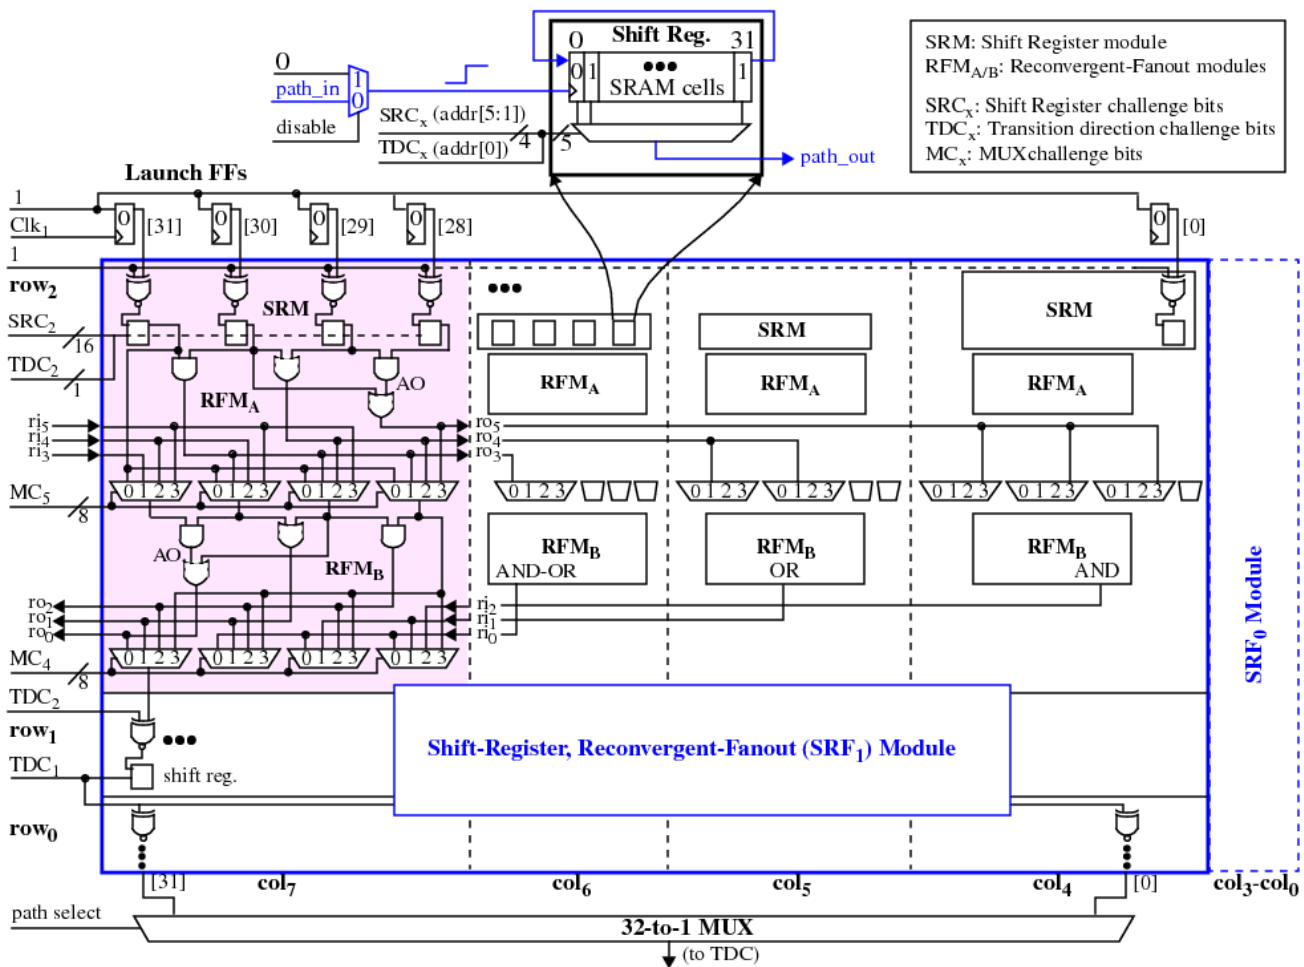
Shift Reg.
0
31
0 1
1
●●●
SRAM cells
0
path_in
1
0
disable
SRC$_x$ (addr[5:1])
TDC$_x$ (addr[0])
4
5
path_out

SRM: Shift Register module
RFM$_{A/B}$: Reconvergent-Fanout modules
SRC$_x$: Shift Register challenge bits
TDC$_x$: Transition direction challenge bits
MC$_x$: MUXchallenge bits

Launch FFs
1
Clk$_1$
0 [31]
0 [30]
0 [29]
0 [28]
0 [0]
1
row$_2$
SRM
SRC$_2$
16
TDC$_2$
1
RFM$_A$
AO
ri$_5$
ri$_4$
ri$_3$
ro$_5$
ro$_4$
ro$_3$
MC$_5$
8
0 1 2 3
0 1 2 3
0 1 2 3
0 1 2 3
●●●
SRM
SRM
RFM$_A$
RFM$_A$
RFM$_A$
0 1 2 3
0 1 2 3
0 1 2 3
0 1 2 3
0 1 2 3
0 1 2 3
AO
RFM$_B$
RFM$_B$
AND-OR
RFM$_B$
OR
RFM$_B$
AND
ro$_2$
ro$_1$
ro$_0$
ri$_2$
ri$_1$
ri$_0$
MC$_4$
8
0 1 2 3
0 1 2 3
0 1 2 3
0 1 2 3
SRF$_0$ Module
TDC$_2$
row$_1$
●●●
Shift-Register, Reconvergent-Fanout (SRF$_1$) Module
TDC$_1$
shift reg.
row$_0$
[31]
col$_7$
col$_6$
col$_5$
col$_4$
[0]
col$_3$-col$_0$
path select
32-to-1 MUX
(to TDC)